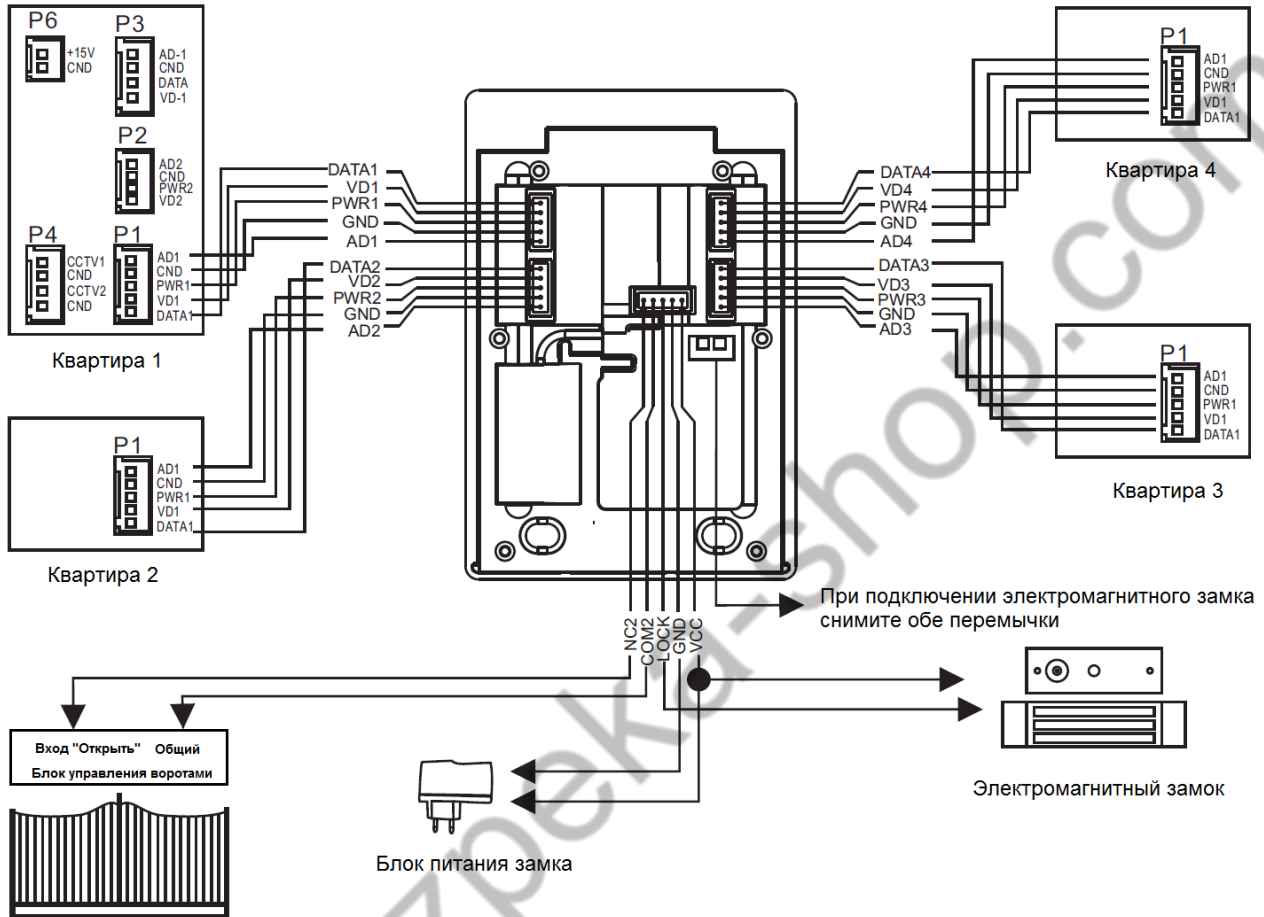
P6
+15V
CND

P3
AD-1
CND
DATA
VD-1

P2
AD2
CND
PWR2
VD2

P4
CCTV1
CND
CCTV2
CND

P1
AD1
CND
PWR1
VD1
DATA1

Квартира 1

DATA1
VD1
PWR1
GND
AD1
DATA2
VD2
PWR2
GND
AD2

P1
AD1
CND
PWR1
VD1
DATA1

Квартира 2

P1
AD1
CND
PWR1
VD1
DATA1

Квартира 4

DATA4
VD4
PWR4
GND
AD4
DATA3
VD3
PWR3
GND
AD3

P1
AD1
CND
PWR1
VD1
DATA1

Квартира 3

NC2
COM2
LOCK
GND
VCC

При подключении электромагнитного замка снимите обе перемычки

Вход "Открыть" Общий
Блок управления воротами

Блок питания замка

Электромагнитный замок

zpeka-shop.com